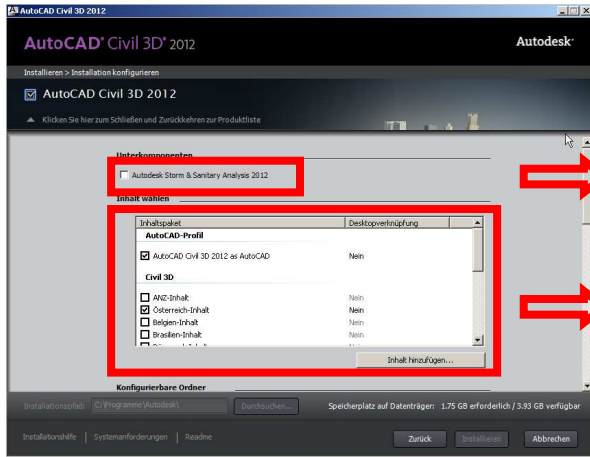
AutoCAD Civil 3D 2012

AutoCAD® Civil 3D® 2012

Autodesk®

Installieren > Installation konfigurieren

AutoCAD Civil 3D 2012

Klicken Sie hier zum Schließen und Zurückkehren zur Produktliste

Unterkomponenten

Autodesk Storm & Sanitary Analysis 2012

Inhalt wählen

| Inhaltspaket | Desktopverknüpfung |
|---|---|
| AutoCAD-Profil | |
| AutoCAD Civil 3D 2012 as AutoCAD | Nein |
| Civil 3D | |
| ANZ-Inhalt | Nein |
| Österreich-Inhalt | Nein |
| Belgien-Inhalt | Nein |
| Brasilien-Inhalt | Nein |
| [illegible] | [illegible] |

Inhalt hinzufügen...

Konfigurierbare Ordner

Installationspfad: C:\Programme\Autodesk\

Durchsuchen...

Speicherplatz auf Datenträger: 1.75 GB erforderlich / 3.93 GB verfügbar

Installationshilfe | Systemanforderungen | Readme

Zurück

Installieren

Abbrechen